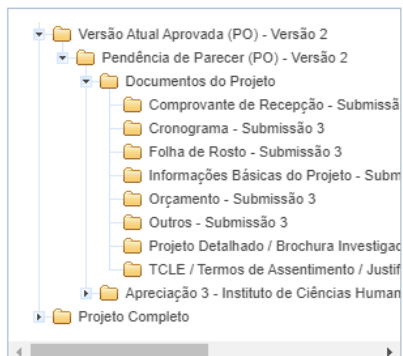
Versão Atual Aprovada (PO) - Versão 2
Pendência de Parecer (PO) - Versão 2
Documentos do Projeto
Comprovante de Recepção - Submissã
Cronograma - Submissão 3
Folha de Rosto - Submissão 3
Informações Básicas do Projeto - Subm
Orçamento - Submissão 3
Outros - Submissão 3
Projeto Detalhado / Brochura Investigad
TCLE / Termos de Assentimento / Justif
Apreciação 3 - Instituto de Ciências Human
Projeto Completo